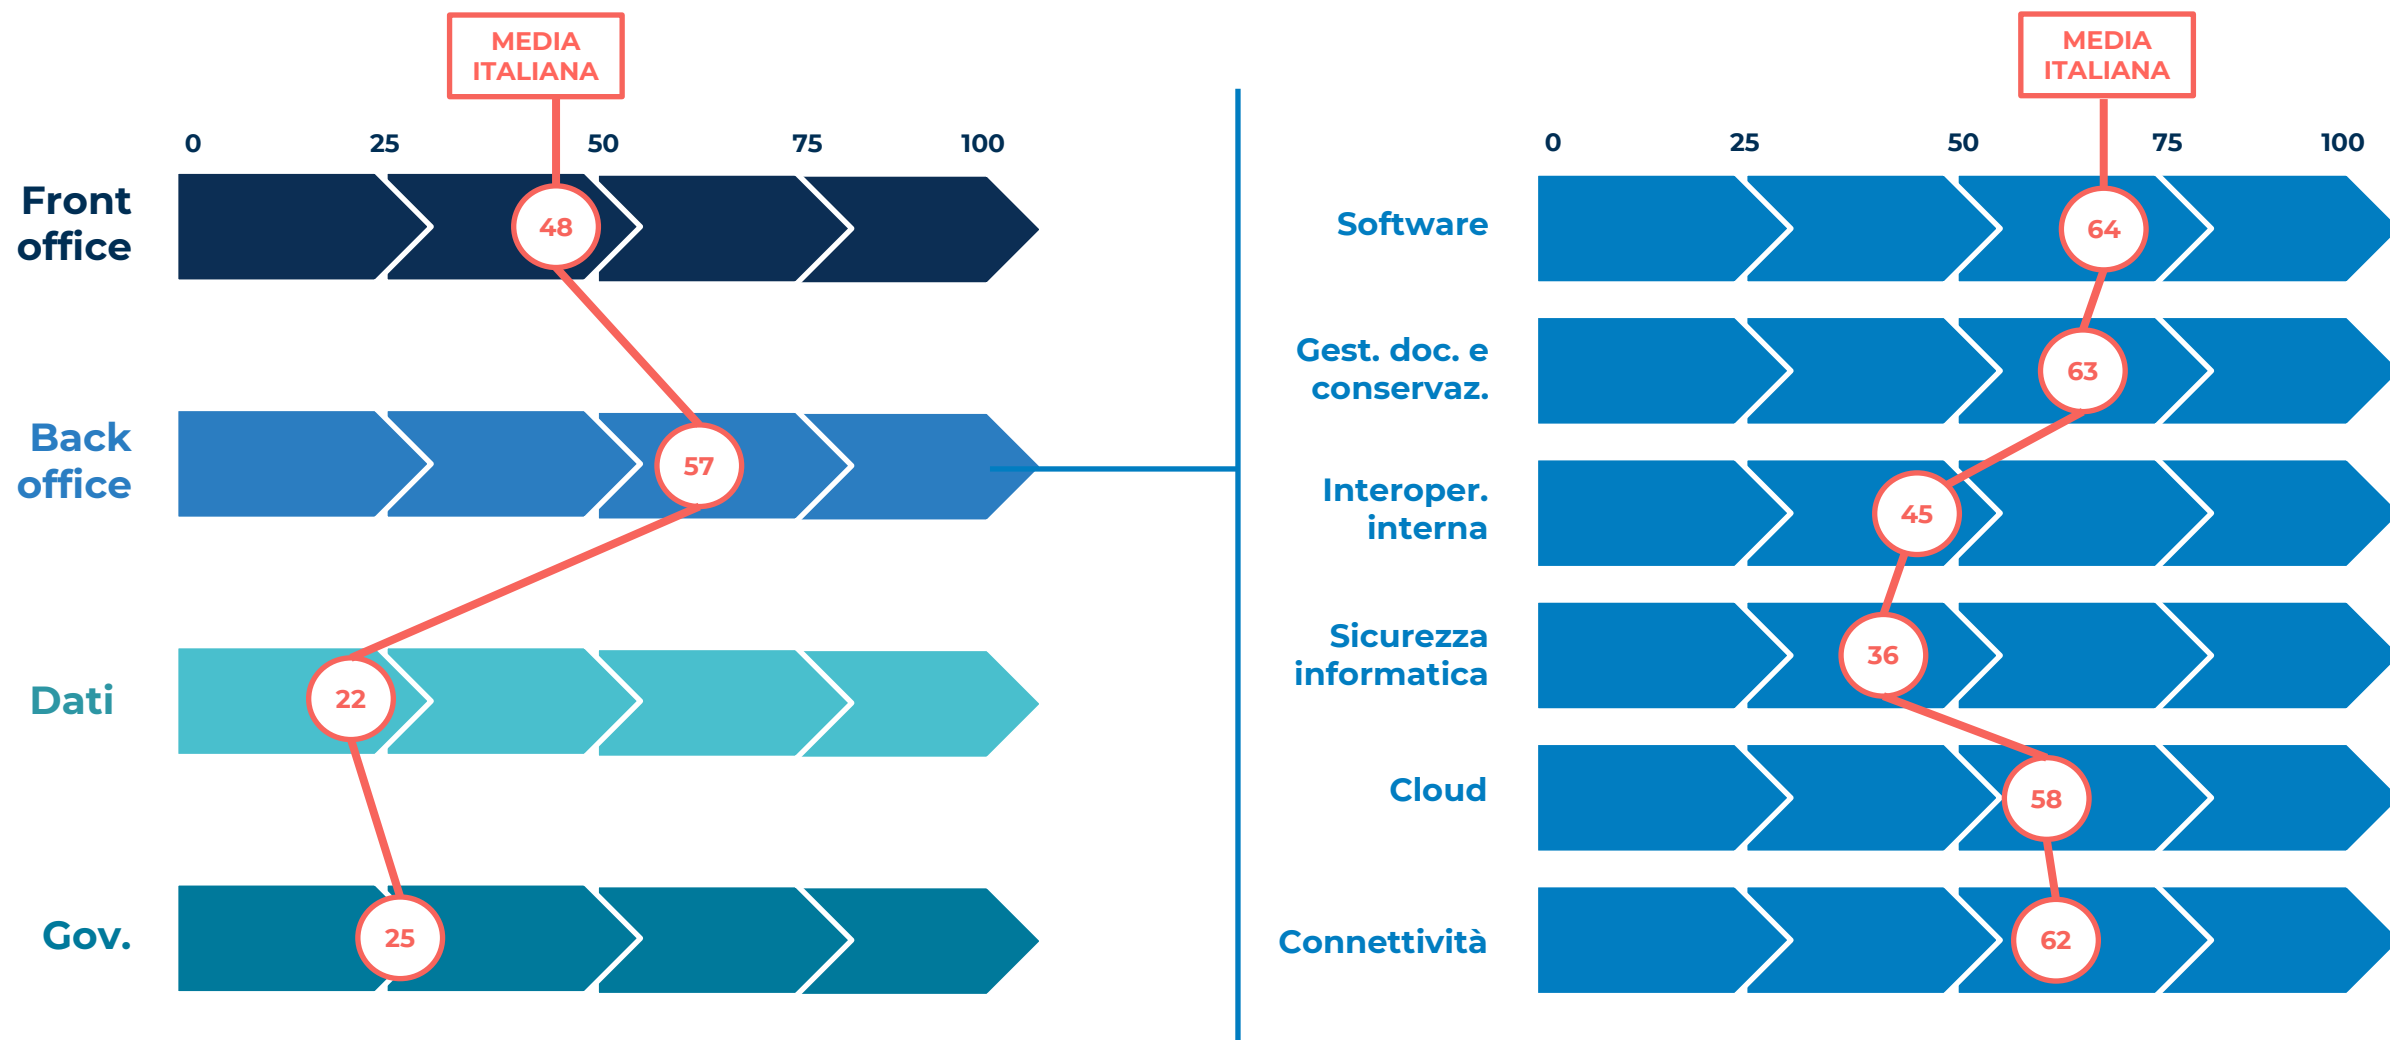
MEDIA ITALIANA

0 25 50 75 100

Front office 48

Back office 57

Dati 22

Gov. 25

MEDIA ITALIANA

0 25 50 75 100

Software 64

Gest. doc. e conservaz. 63

Interoper. interna 45

Sicurezza informatica 36

Cloud 58

Connettività 62